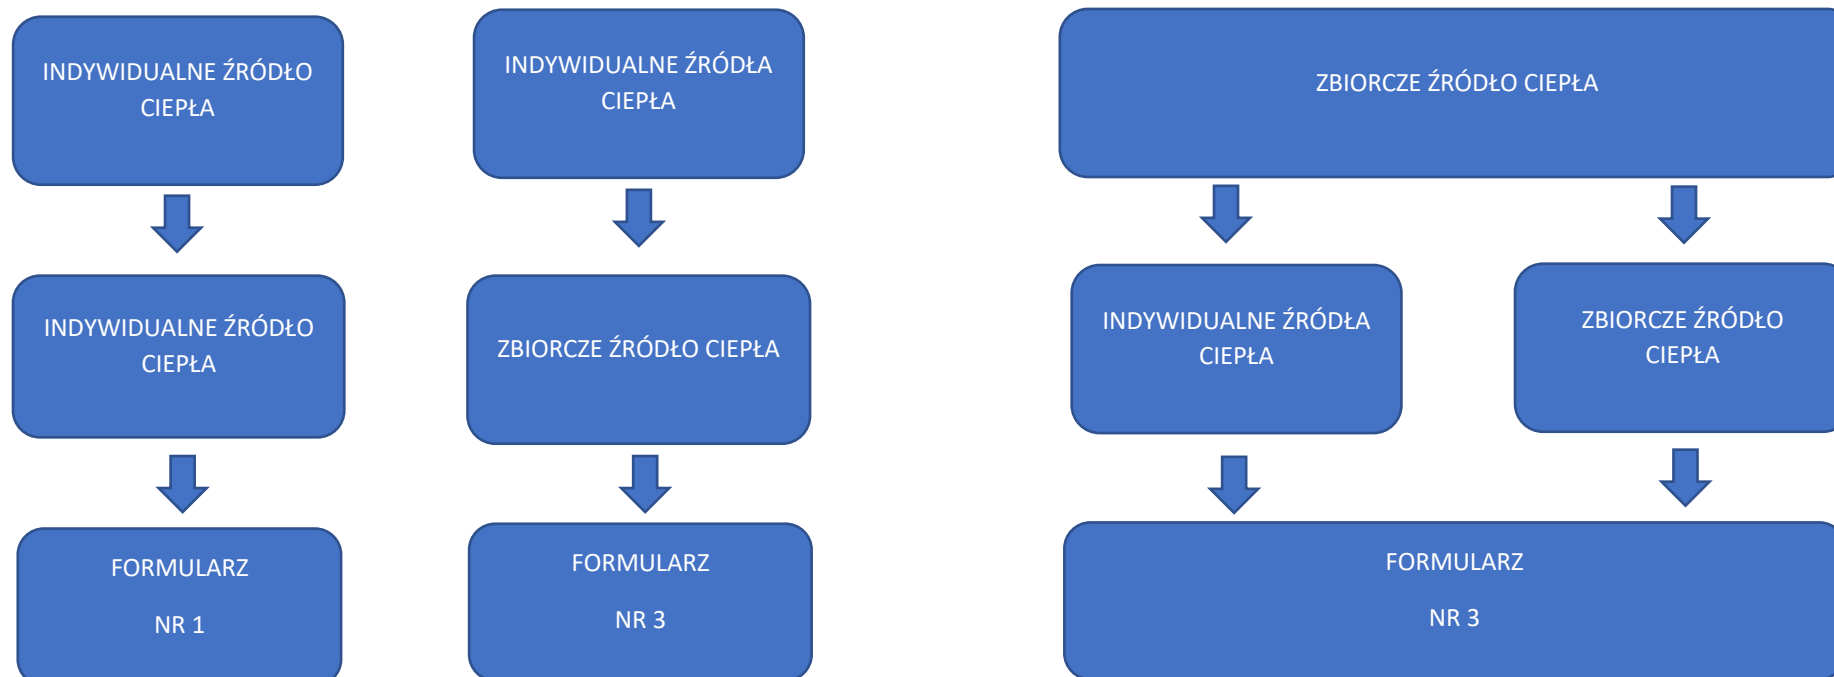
INDYWIDUALNE ŹRÓDŁO CIEPŁA

INDYWIDUALNE ŹRÓDŁO CIEPŁA

FORMULARZ

NR 1

INDYWIDUALNE ŹRÓDŁA CIEPŁA

ZBIORCZE ŹRÓDŁO CIEPŁA

FORMULARZ

NR 3

ZBIORCZE ŹRÓDŁO CIEPŁA

INDYWIDUALNE ŹRÓDŁA CIEPŁA

ZBIORCZE ŹRÓDŁO CIEPŁA

FORMULARZ

NR 3